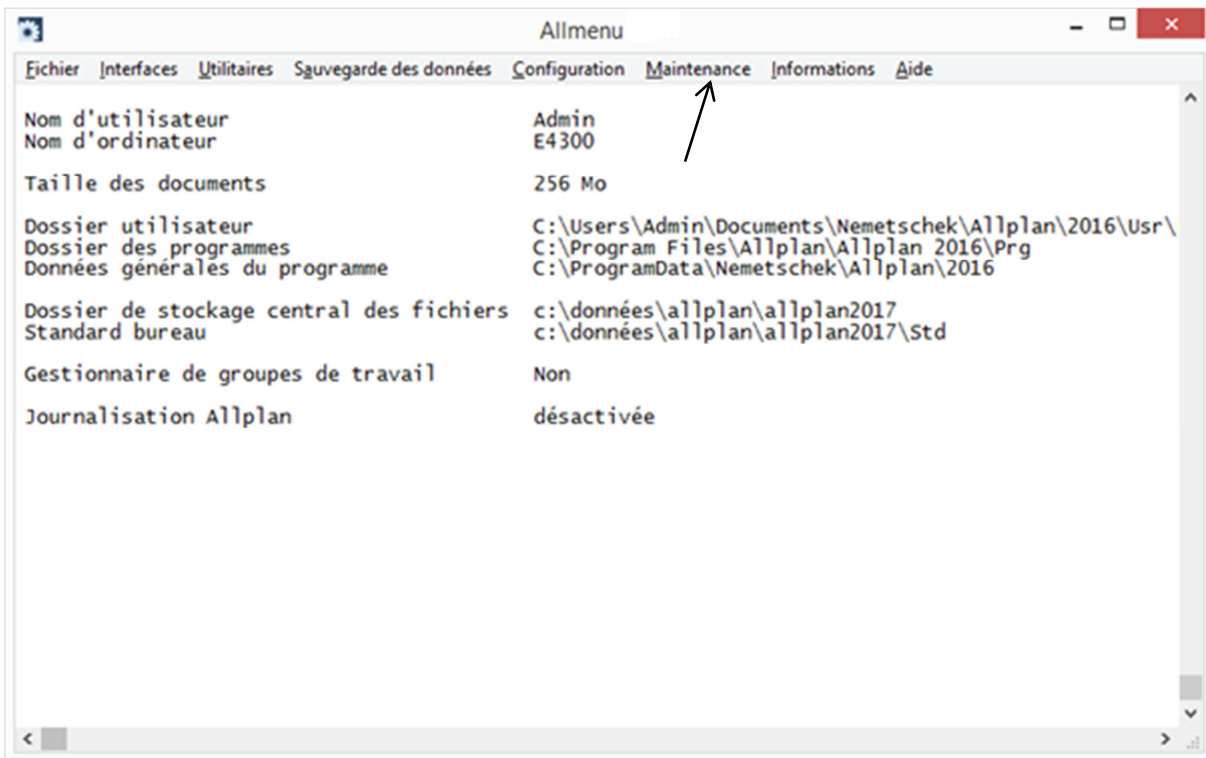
Allmenu

Fichier Interfaces Utilitaires Sauvegarde des données Configuration Maintenance Informations Aide

Nom d'utilisateur Admin
Nom d'ordinateur E4300

Taille des documents 256 Mo

Dossier utilisateur C:\Users\Admin\Documents\Nemetschek\Allplan\2016\Usr\
Dossier des programmes C:\Program Files\Allplan\Allplan 2016\Prg
Données générales du programme C:\ProgramData\Nemetschek\Allplan\2016

Dossier de stockage central des fichiers c:\données\allplan\allplan2017
Standard bureau c:\données\allplan\allplan2017\Std

Gestionnaire de groupes de travail Non

Journalisation Allplan désactivée